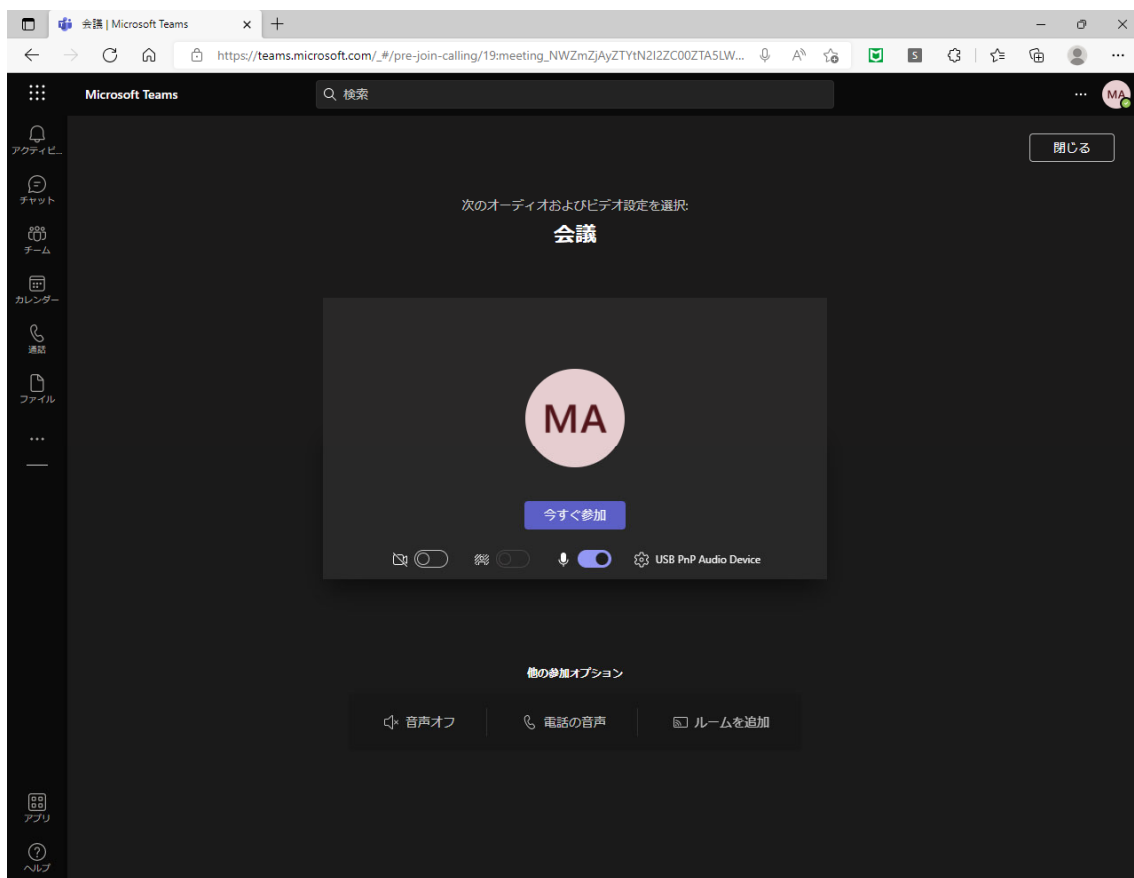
会議 | Microsoft Teams

https://teams.microsoft.com/_#/pre-join-calling/19:meeting_NWZmZjAyZTYtN2I2ZC00ZTA5LW...

Microsoft Teams

検索

MA

アクティビ...

チャット

チーム

カレンダー

通話

ファイル

...

アプリ

ヘルプ

閉じる

次のオーディオおよびビデオ設定を選択:

会議

MA

今すぐ参加

USB PnP Audio Device

他の参加オプション

音声オフ

電話の音声

ルームを追加